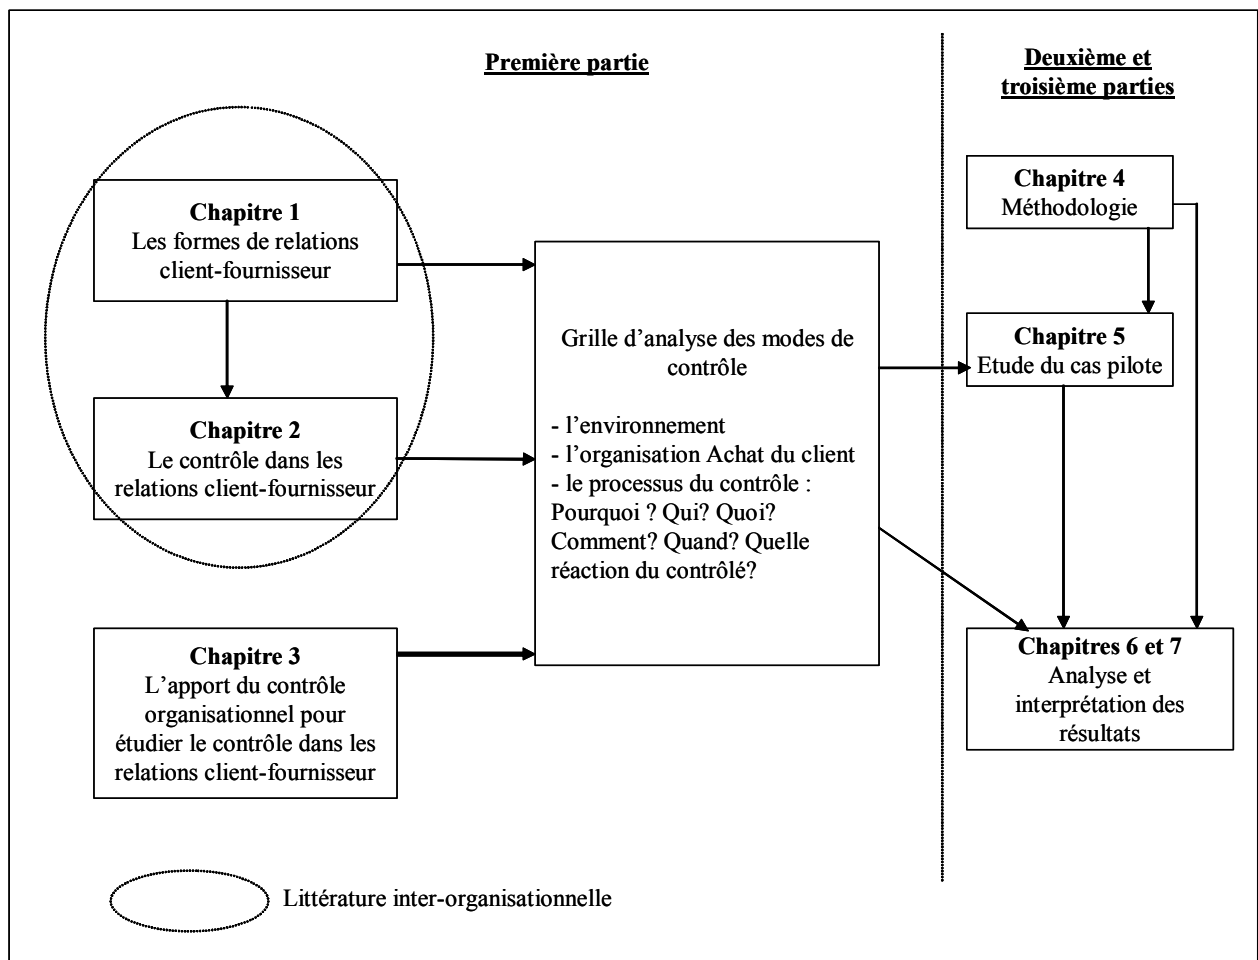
Première partie

Deuxième et troisième parties

Chapitre 1
Les formes de relations client-fournisseur

Chapitre 2
Le contrôle dans les relations client-fournisseur

Chapitre 3
L'apport du contrôle organisationnel pour étudier le contrôle dans les relations client-fournisseur

Grille d'analyse des modes de contrôle

- l'environnement
- l'organisation Achat du client
- le processus du contrôle : Pourquoi ? Qui? Quoi? Comment? Quand? Quelle réaction du contrôlé?

Chapitre 4
Méthodologie

Chapitre 5
Etude du cas pilote

Chapitres 6 et 7
Analyse et interprétation des résultats

Littérature inter-organisationnelle